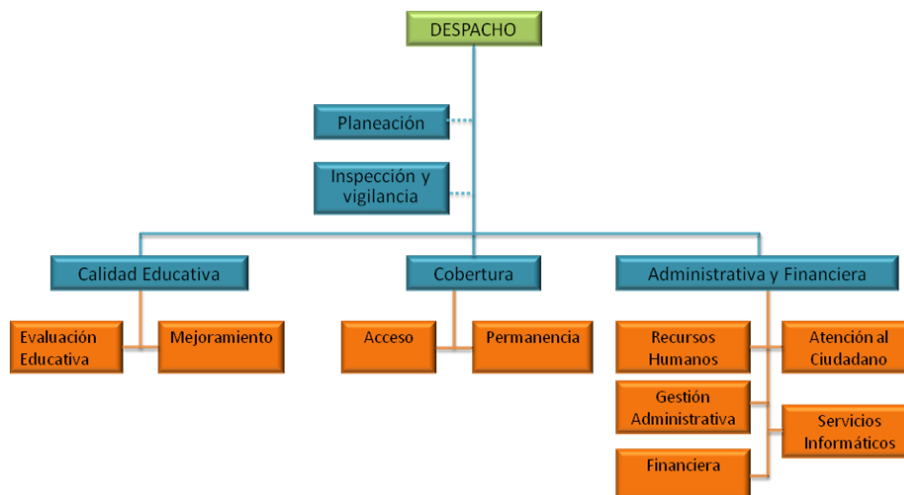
DESPACHO

Planeación

Inspección y vigilancia

Calidad Educativa

Cobertura

Administrativa y Financiera

Evaluación Educativa

Mejoramiento

Acceso

Permanencia

Recursos Humanos

Atención al Ciudadano

Gestión Administrativa

Servicios Informáticos

Financiera